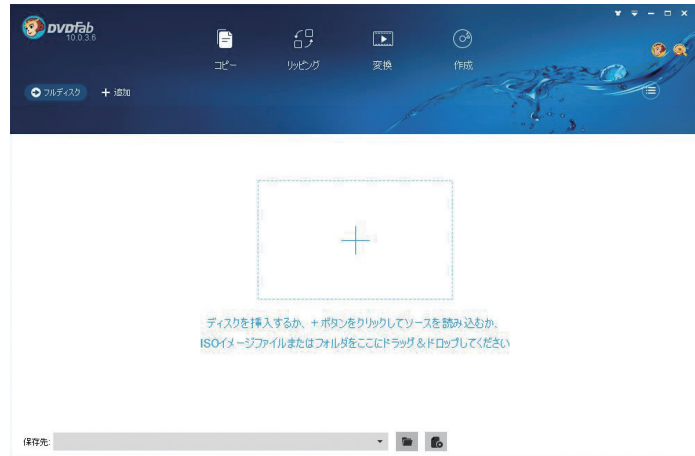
DVDFab
10.0.3.6

コピー
リッピング
変換
作成

フルディスク
+ 追加

+

ディスクを挿入するか、+ボタンをクリックしてソースを読み込むか、
ISOイメージファイルまたはフォルダをここにドラッグ&ドロップしてください

保存先: